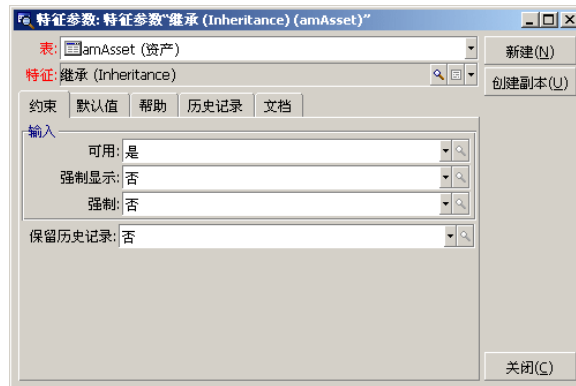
特征参数: 特征参数"继承 (Inheritance) (amAsset)"

表: amAsset (资产)
特征: 继承 (Inheritance)

新建(N)
创建副本(U)

约束 | 默认值 | 帮助 | 历史记录 | 文档

输入
可用: 是
强制显示: 否
强制: 否

保留历史记录: 否

关闭(C)